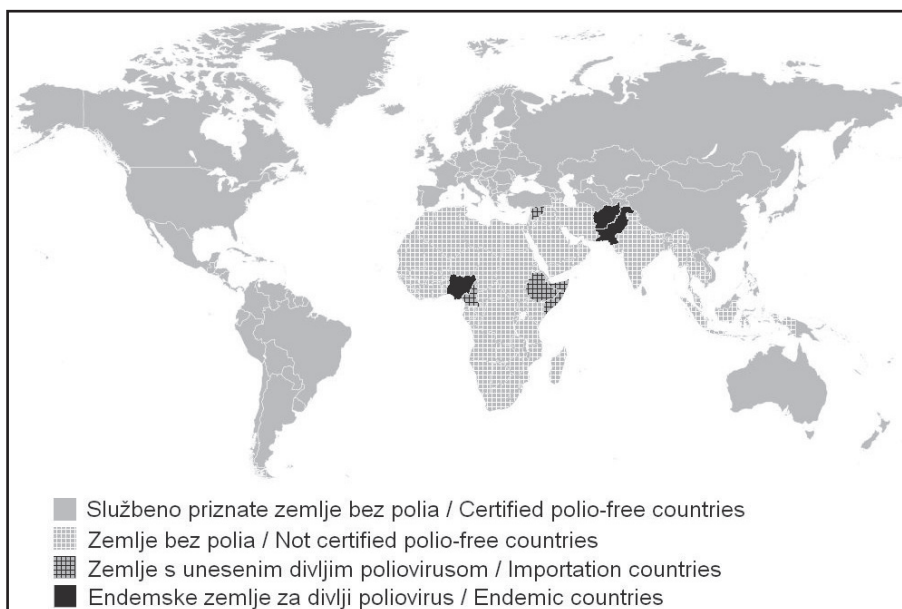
Službeno priznate zemlje bez polia / Certified polio-free countries
Zemlje bez polia / Not certified polio-free countries
Zemlje s unesenim divljim poliovirusom / Importation countries
Endemske zemlje za divlji poliovirus / Endemic countries